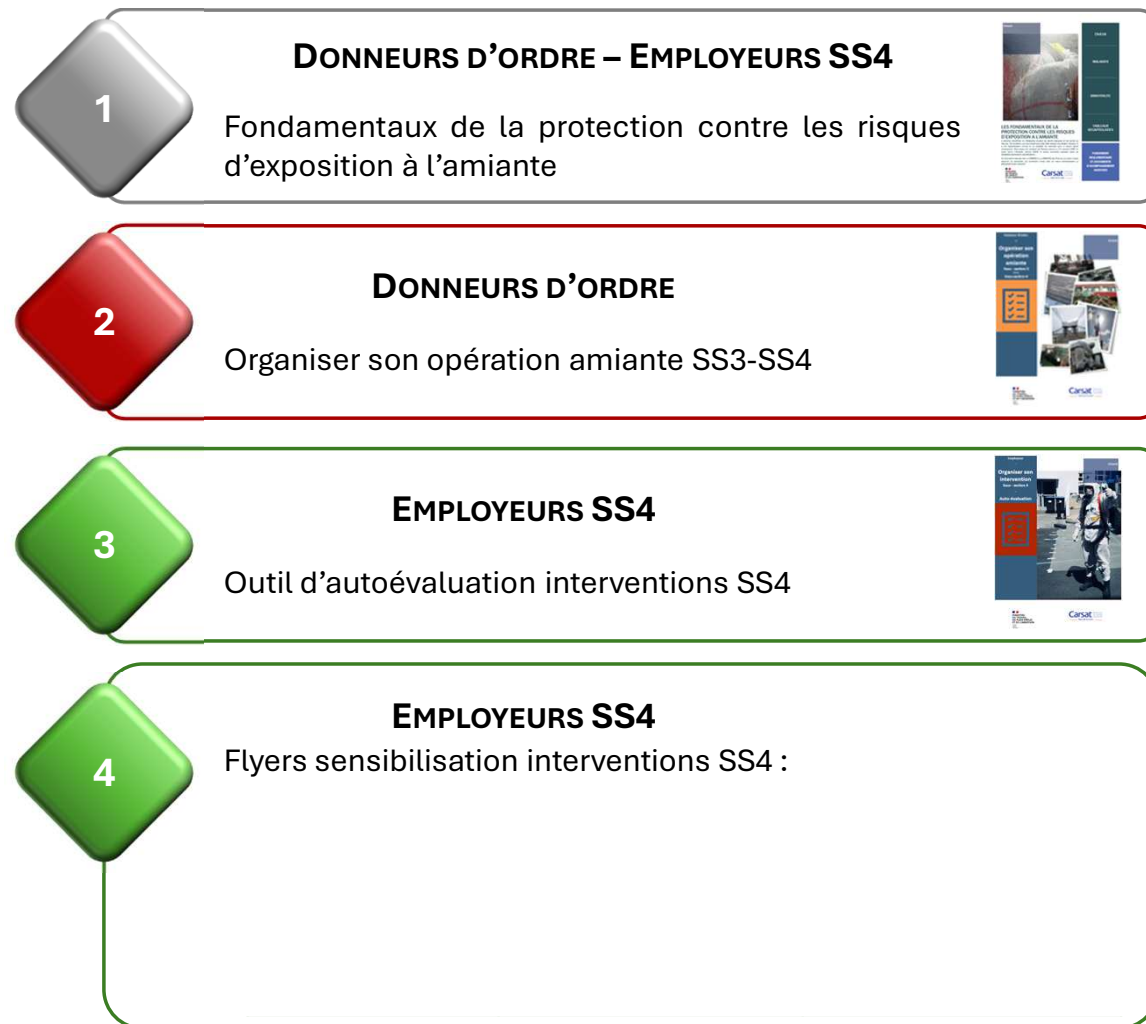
1

DONNEURS D'ORDRE – EMPLOYEURS SS4

Fondamentaux de la protection contre les risques d'exposition à l'amiante

LES FONDAMENTAUX DE LA PROTECTION CONTRE LES RISQUES D'EXPOSITION À L'AMIANTE

Carsat

2

DONNEURS D'ORDRE

Organiser son opération amiante SS3-SS4

Organiser son opération amiante

Carsat

3

EMPLOYEURS SS4

Outil d'autoévaluation interventions SS4

Organiser son intervention

Auto-évaluation

Carsat

4

EMPLOYEURS SS4

Flyers sensibilisation interventions SS4 :